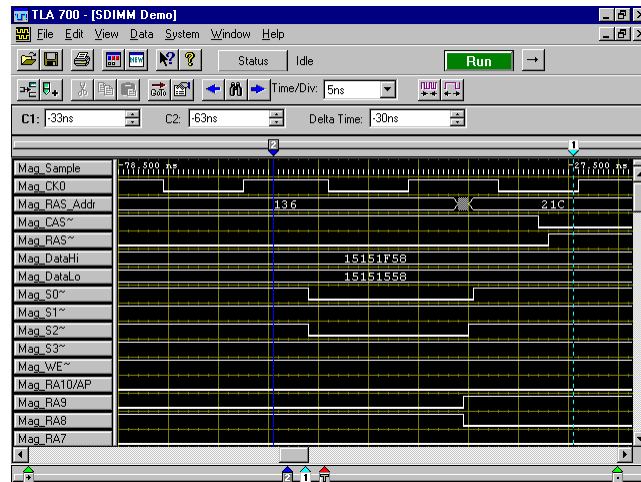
TLA 700 - [SDIMM Demo]

File Edit View Data System Window Help

Status Idle

Run

Time/Div: 5ns

C1: -33ns

C2: -63ns

Delta Time: -30ns

2

1

Mag_Sample -78.500 ns -27.500 ns
Mag_CK0
Mag_RAS_Addr 136 21C
Mag_CAS~
Mag_RAS~
Mag_DataHi 15151F58
Mag_DataLo 15151558
Mag_S0~
Mag_S1~
Mag_S2~
Mag_S3~
Mag_WE~
Mag_RA10/AP
Mag_RA9
Mag_RA8
Mag_RA7

2 1